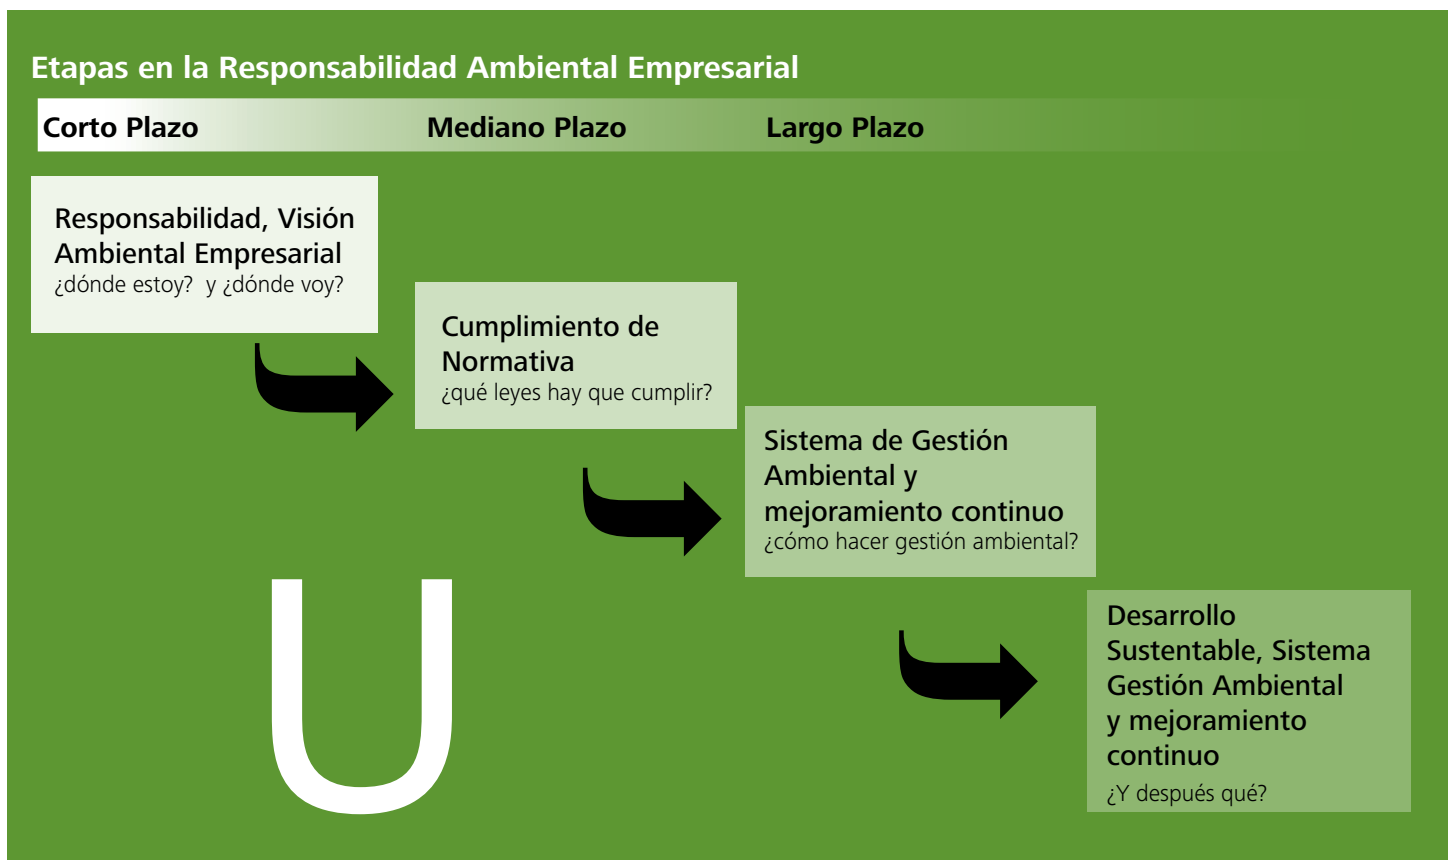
Etapas en la Responsabilidad Ambiental Empresarial

Corto Plazo
Mediano Plazo
Largo Plazo

Responsabilidad, Visión Ambiental Empresarial
¿dónde estoy? y ¿dónde voy?

Cumplimiento de Normativa
¿qué leyes hay que cumplir?

Sistema de Gestión Ambiental y mejoramiento continuo
¿cómo hacer gestión ambiental?

U

Desarrollo Sustentable, Sistema Gestión Ambiental y mejoramiento continuo
¿Y después qué?